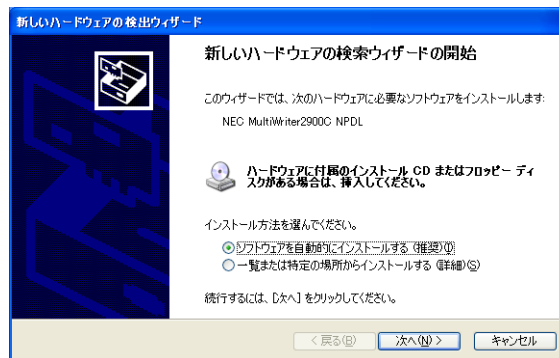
新しいハードウェアの検出ウィザード

新しいハードウェアの検索ウィザードの開始

このウィザードでは、次のハードウェアに必要なソフトウェアをインストールします:

NEC MultiWriter2900C NPDL

ハードウェアに付属のインストール CD またはフロッピー ディスクがある場合は、挿入してください。

インストール方法を選んでください。

ソフトウェアを自動的にインストールする (推奨)(I)
一覧または特定の場所からインストールする (詳細)(S)

続行するには、[次へ] をクリックしてください。

< 戻る(B)　次へ(N) >　キャンセル